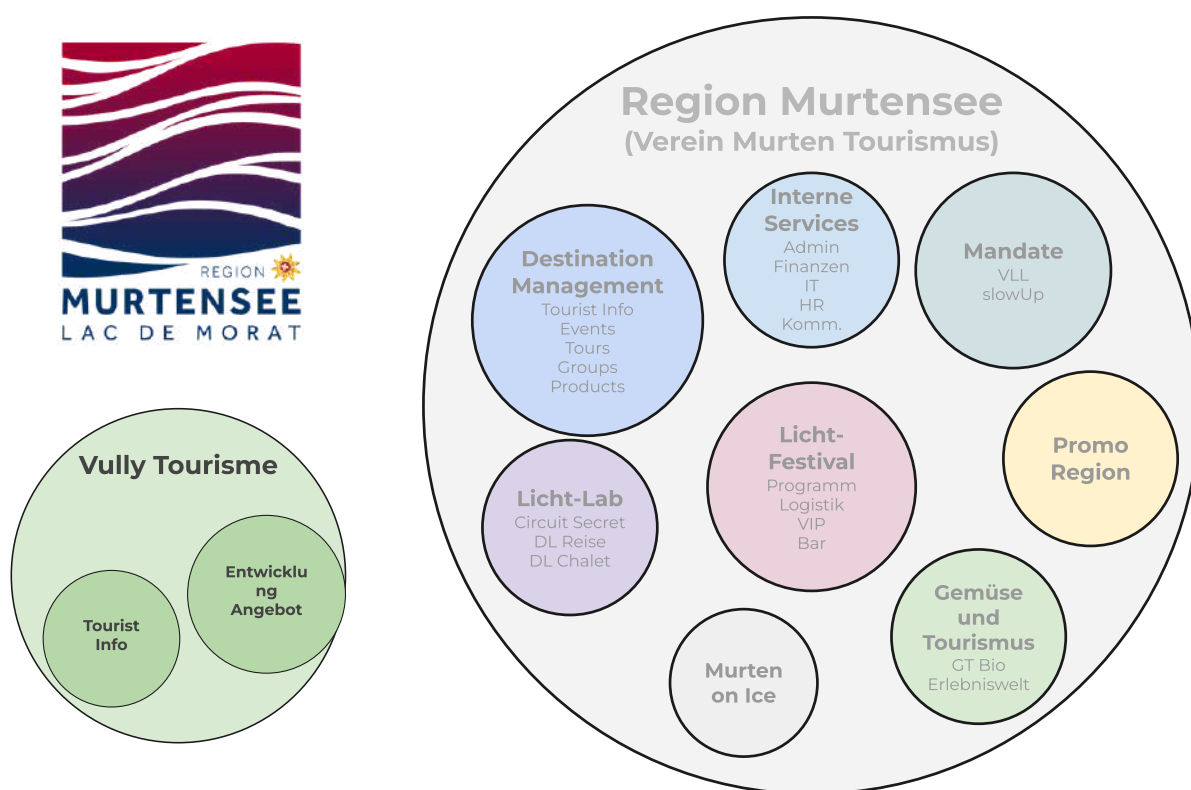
REGION
MURTENSEE
LAC DE MORAT

Vully Tourisme

Tourist Info

Entwicklung Angebot

Region Murtensee
(Verein Murten Tourismus)

Destination Management
Tourist Info
Events
Tours
Groups
Products

Interne Services
Admin
Finanzen
IT
HR
Komm.

Mandate
VLL
slowUp

Licht-Lab
Circuit Secret
DL Reise
DL Chalet

Licht-Festival
Programm
Logistik
VIP
Bar

Promo Region

Gemüse und Tourismus
GT Bio
Erlebniswelt

Murten on Ice